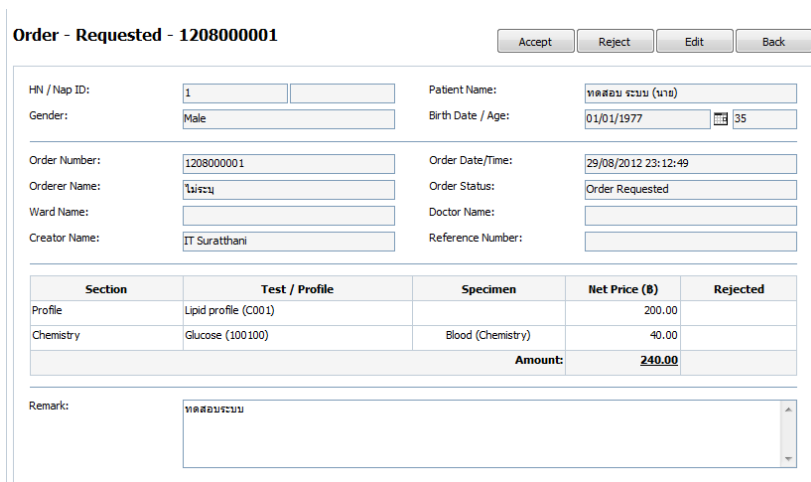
Order - Requested - 1208000001

Accept Reject Edit Back

HN / Nap ID: 1
Patient Name: ทดสอบ ระบบ (นาย)
Gender: Male
Birth Date / Age: 01/01/1977 35

Order Number: 1208000001
Order Date/Time: 29/08/2012 23:12:49
Orderer Name: ไม่ระบุ
Order Status: Order Requested
Ward Name:
Doctor Name:
Creator Name: IT Suratthani
Reference Number:

| Section | Test / Profile | Specimen | Net Price (฿) | Rejected |
|---|---|---|---|---|
| Profile | Lipid profile (C001) | | 200.00 | |
| Chemistry | Glucose (100100) | Blood (Chemistry) | 40.00 | |
| | | Amount: | 240.00 | |

Remark: ทดสอบระบบ